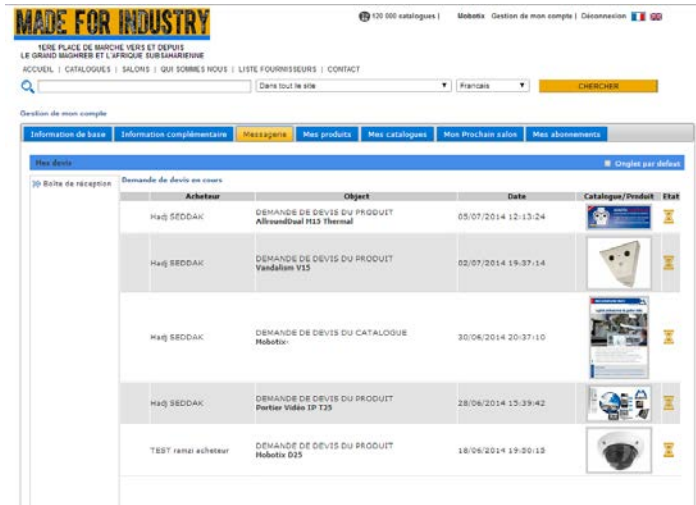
MADE FOR INDUSTRY
1ERE PLACE DE MARCHE VERS ET DEPUIS LE GRAND MAGHREB ET L'AFRIQUE SUBSAHARIENNE

120 000 catalogues | Mobotix Gestion de mon compte | Déconnexion

ACCUEIL | CATALOGUES | SALONS | QUI SOMMES NOUS | LISTE FOURNISSEURS | CONTACT

Dans tout le site
Français
CHERCHER

Gestion de mon compte

Information de base | Information complémentaire | Messagerie | Mes produits | Mes catalogues | Mon Prochain salon | Mes abonnements

Mes devis
Onglet par defaut

Boîte de réception

Demande de devis en cours

| Acheteur | Object | Date | Catalogue/Produit | Etat |
|---|---|---|---|---|
| Hadj SEDDAK | DEMANDE DE DEVIS DU PRODUIT AllroundDual M13 Thermal | 05/07/2014 12:13:24 | | |
| Hadj SEDDAK | DEMANDE DE DEVIS DU PRODUIT Vandalism V15 | 02/07/2014 19:37:14 | | |
| Hadj SEDDAK | DEMANDE DE DEVIS DU CATALOGUE Mobotix- | 30/06/2014 20:37:10 | | |
| Hadj SEDDAK | DEMANDE DE DEVIS DU PRODUIT Portier Vidéo IP T25 | 28/06/2014 15:39:42 | | |
| TEST ramzi acheteur | DEMANDE DE DEVIS DU PRODUIT Mobotix D25 | 18/06/2014 19:00:13 | | |